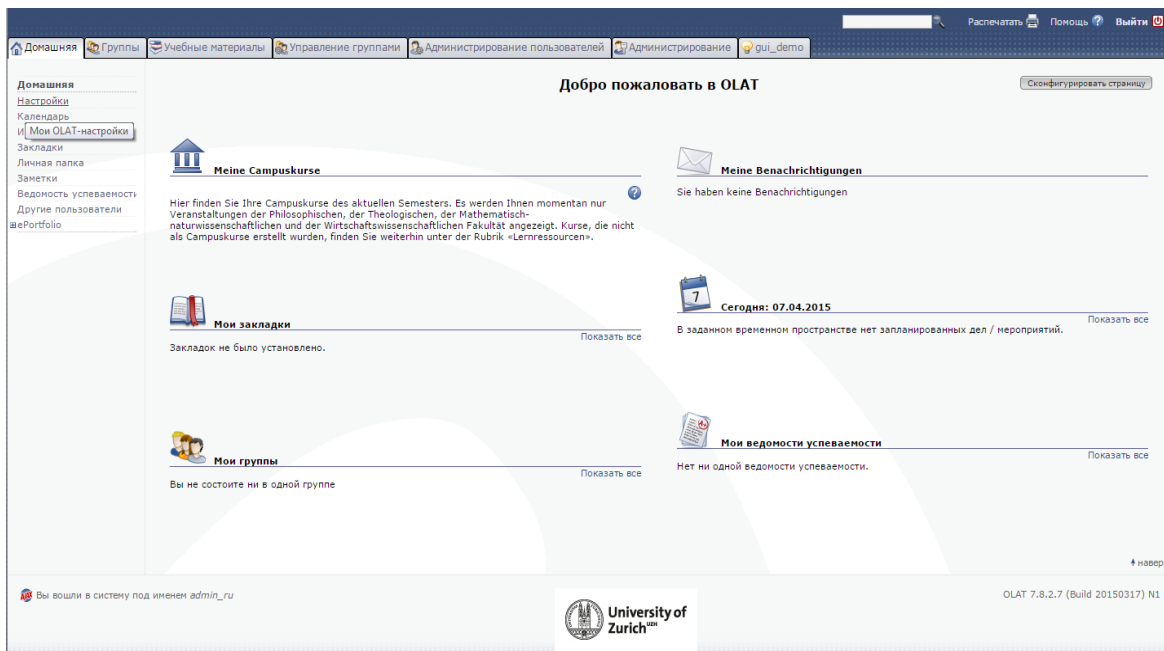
Распечатать Помощь Выйти

Домашняя Группы Учебные материалы Управление группами Администрирование пользователей Администрирование gui_demo

Домашняя
Настройки
Календарь
И Мои OLAT-настройки
Закладки
Личная папка
Заметки
Ведомость успеваемости
Другие пользователи
ePortfolio

Добро пожаловать в OLAT

Сконфигурировать страницу

Meine Campuskurse

Hier finden Sie Ihre Campuskurse des aktuellen Semesters. Es werden Ihnen momentan nur Veranstaltungen der Philosophischen, der Theologischen, der Mathematisch-naturwissenschaftlichen und der Wirtschaftswissenschaftlichen Fakultät angezeigt. Kurse, die nicht als Campuskurse erstellt wurden, finden Sie weiterhin unter der Rubrik «Lernressourcen».

Meine Benachrichtigungen

Sie haben keine Benachrichtigungen

Мои закладки

Показать все

Закладок не было установлено.

7

Сегодня: 07.04.2015

Показать все

В заданном временном пространстве нет запланированных дел / мероприятий.

Мои группы

Показать все

Вы не состоите ни в одной группе

Мои ведомости успеваемости

Показать все

Нет ни одной ведомости успеваемости.

навер

Вы вошли в систему под именем admin_ru

University of Zurich UZH

OLAT 7.8.2.7 (Build 20150317) N1